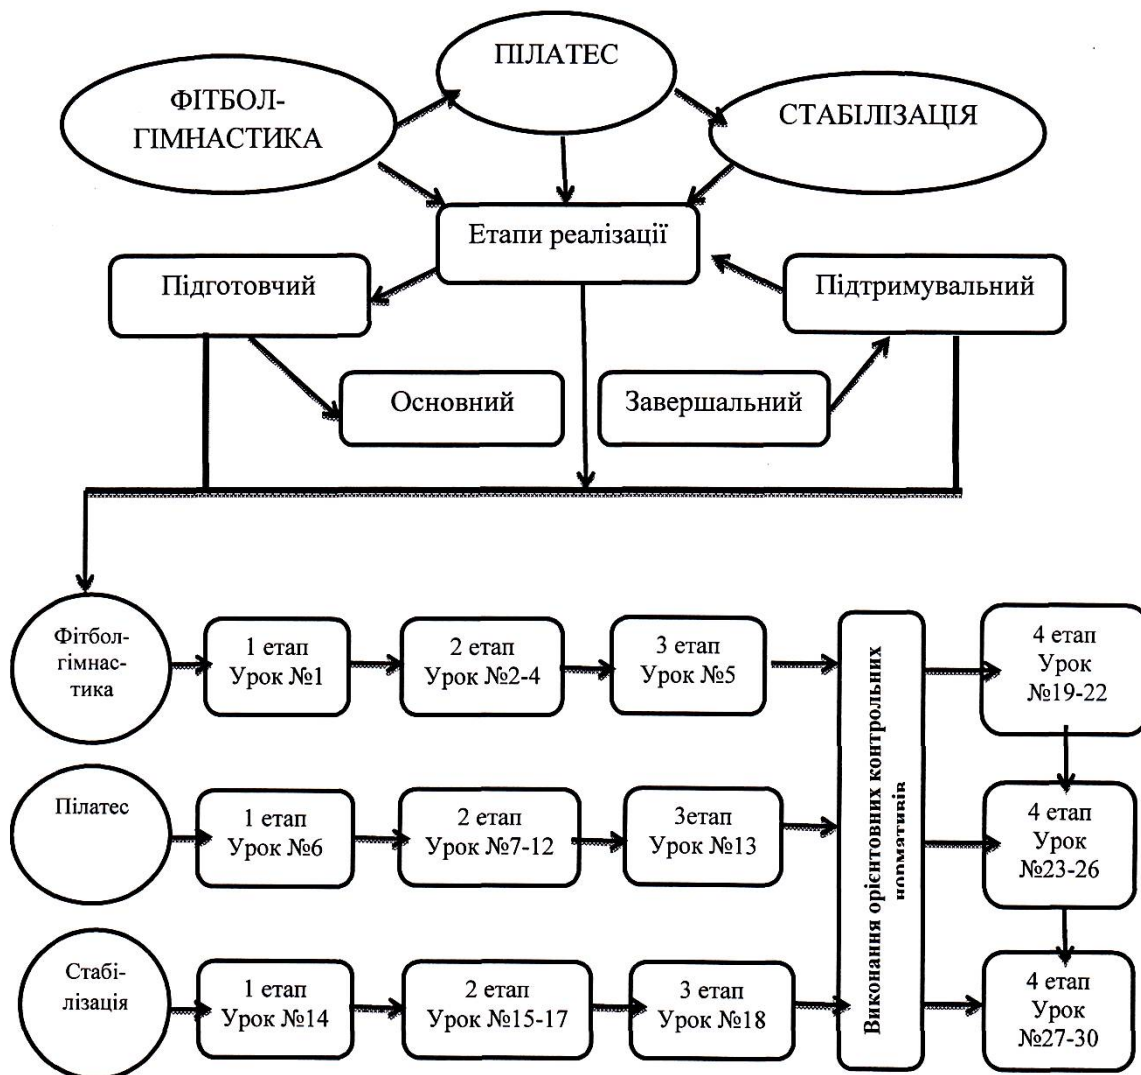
ПІЛАТЕС

ФІТБОЛ-ГІМНАСТИКА

СТАБІЛІЗАЦІЯ

Етапи реалізації

Підготовчий

Підтримувальний

Основний

Завершальний

Фітбол-гімнастика

1 етап Урок №1

2 етап Урок №2-4

3 етап Урок №5

Виконання орієнтовних контрольних нормативів

4 етап Урок №19-22

Пілатес

1 етап Урок №6

2 етап Урок №7-12

3етап Урок №13

4 етап Урок №23-26

Стабілізація

1 етап Урок №14

2 етап Урок №15-17

3 етап Урок №18

4 етап Урок №27-30